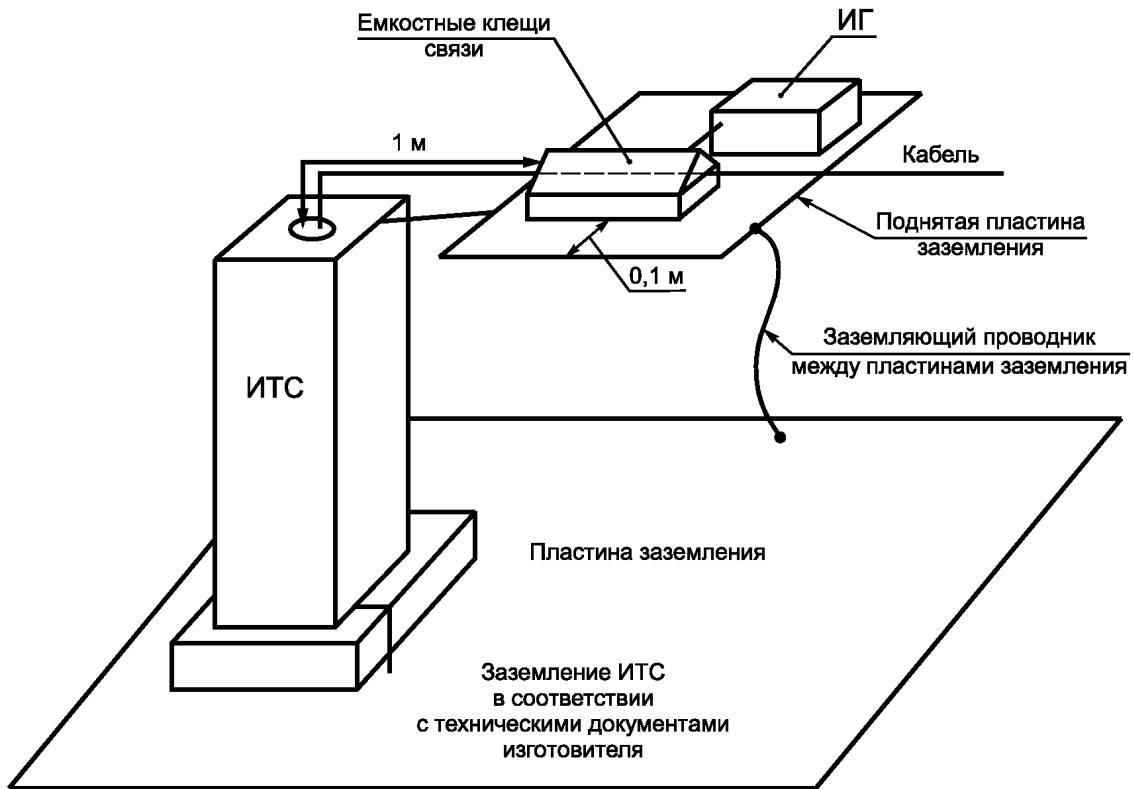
Емкостные клещи связи

ИГ

1 м

Кабель

Поднятая пластина заземления

0,1 м

Заземляющий проводник между пластинами заземления

ИТС

Пластина заземления

Заземление ИТС в соответствии с техническими документами изготовителя